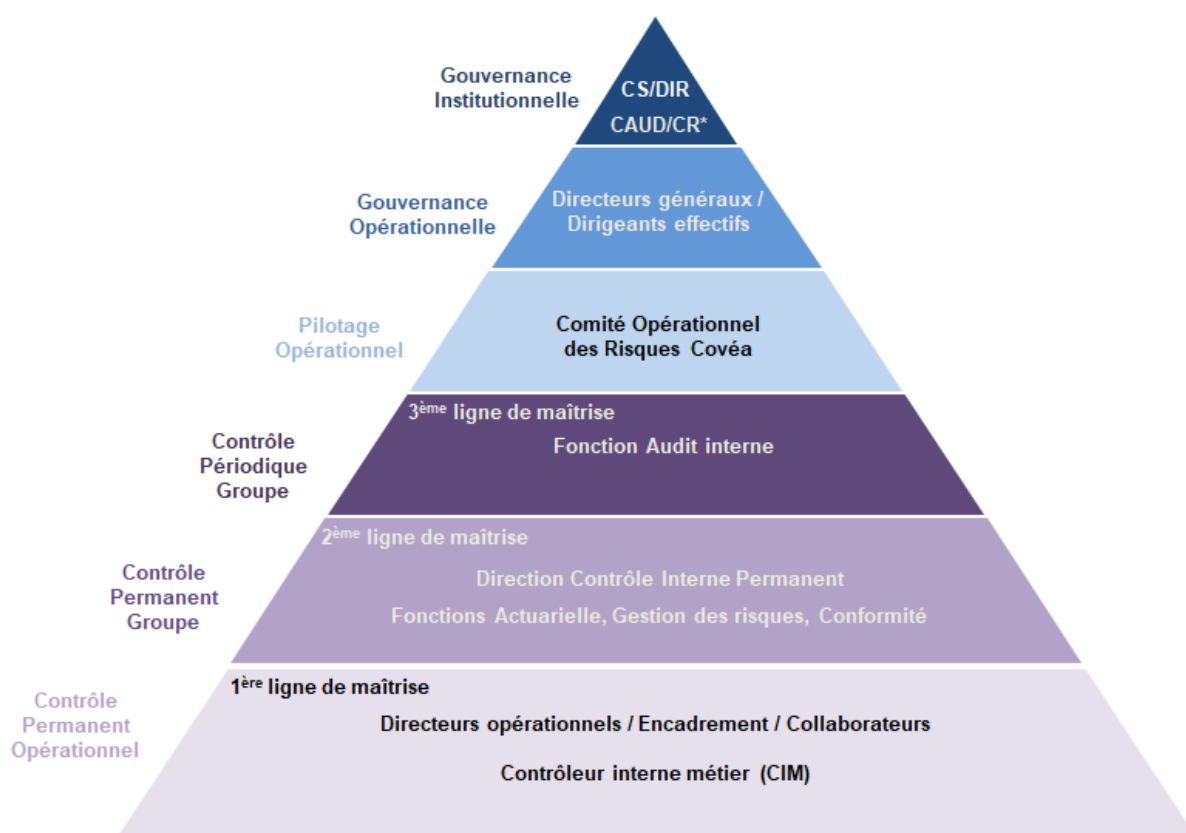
Gouvernance Institutionnelle

CS/DIR

CAUD/CR*

Gouvernance Opérationnelle

Directeurs généraux / Dirigeants effectifs

Pilotage Opérationnel

Comité Opérationnel des Risques Covéa

Contrôle Périodique Groupe

3$^{ème}$ ligne de maîtrise

Fonction Audit interne

Contrôle Permanent Groupe

2$^{ème}$ ligne de maîtrise

Direction Contrôle Interne Permanent

Fonctions Actuarielle, Gestion des risques, Conformité

Contrôle Permanent Opérationnel

1$^{ère}$ ligne de maîtrise

Directeurs opérationnels / Encadrement / Collaborateurs

Contrôleur interne métier (CIM)